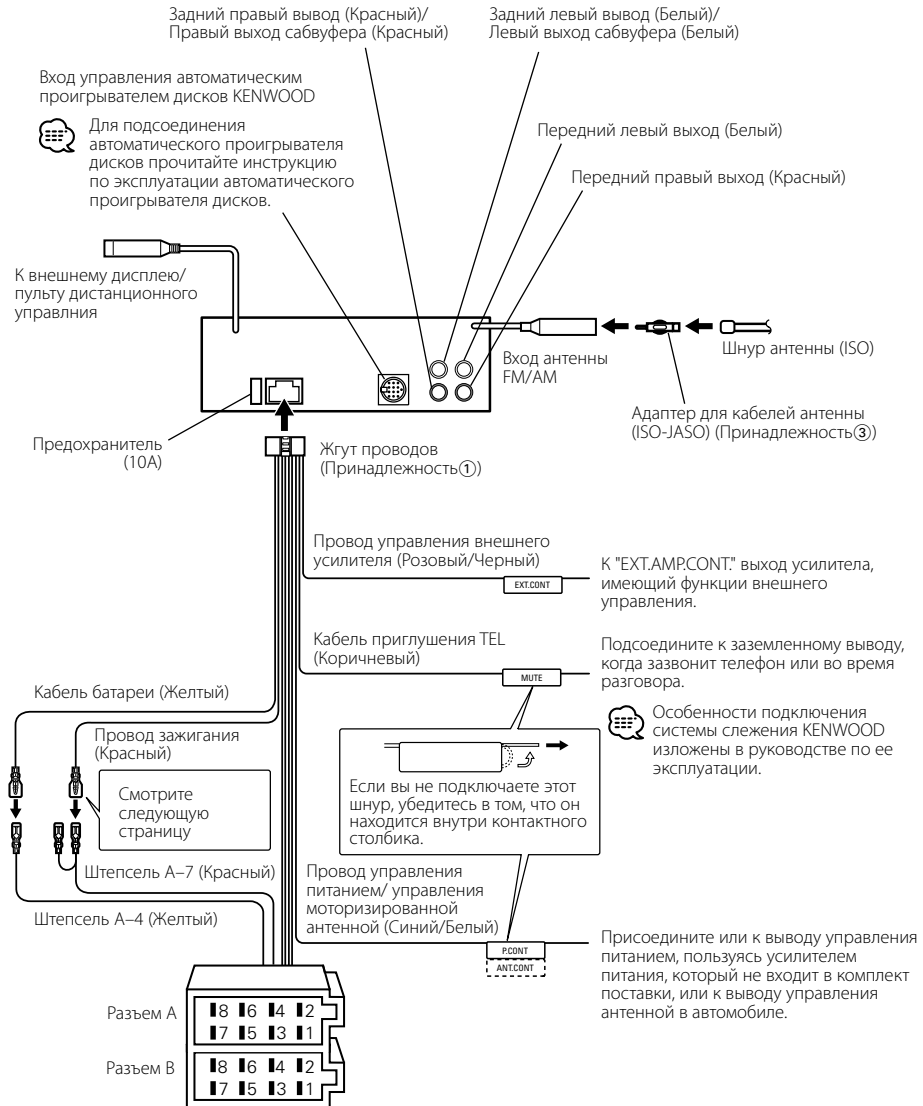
Задний правый вывод (Красный)/ Правый выход сабвуфера (Красный)

Задний левый вывод (Белый)/ Левый выход сабвуфера (Белый)

Вход управления автоматическим проигрывателем дисков KENWOOD

Для подсоединения автоматического проигрывателя дисков прочитайте инструкцию по эксплуатации автоматического проигрывателя дисков.

Передний левый выход (Белый)

Передний правый выход (Красный)

К внешнему дисплею/ пульту дистанционного управлния

Вход антенны FM/AM

Шнур антенны (ISO)

Адаптер для кабелей антенны (ISO-JASO) (Принадлежность③)

Предохранитель (10A)

Жгут проводов (Принадлежность①)

Провод управления внешнего усилителя (Розовый/Черный)

EXT.CONT

К "EXT.AMP.CONT." выход усилителя, имеющий функции внешнего управления.

Кабель приглушения TEL (Коричневый)

MUTE

Подсоедините к заземленному выводу, когда зазвонит телефон или во время разговора.

Кабель батареи (Желтый)

Особенности подключения системы слежения KENWOOD изложены в руководстве по ее эксплуатации.

Провод зажигания (Красный)

Смотрите следующую страницу

Если вы не подключаете этот шнур, убедитесь в том, что он находится внутри контактного столбика.

Штепсель A–7 (Красный)

Провод управления питанием/ управления моторизированной антенной (Синий/Белый)

Штепсель A–4 (Желтый)

P.CONT

ANT.CONT

Присоедините или к выводу управления питанием, пользуясь усилителем питания, который не входит в комплект поставки, или к выводу управления антенной в автомобиле.

Разъем A

8 6 4 2
7 5 3 1

Разъем B

8 6 4 2
7 5 3 1